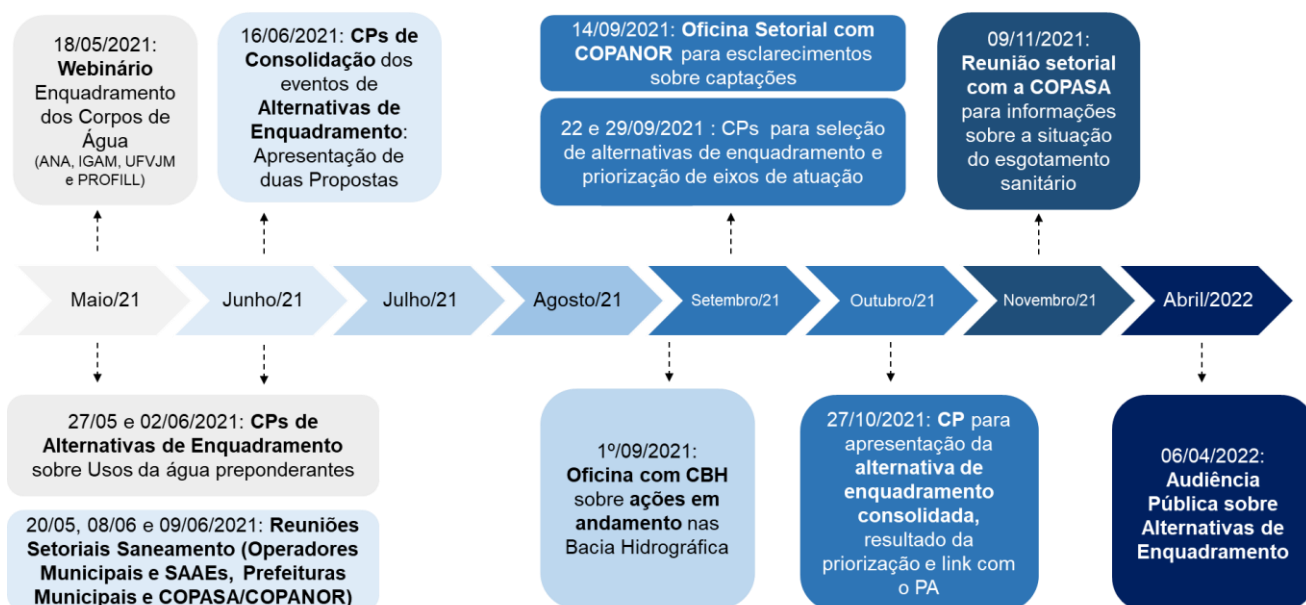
18/05/2021: **Webinário** Enquadramento dos Corpos de Água (ANA, IGAM, UFVJM e PROFILL)

16/06/2021: **CPs de Consolidação** dos eventos de **Alternativas de Enquadramento**: Apresentação de duas Propostas

14/09/2021: **Oficina Setorial com COPANOR** para esclarecimentos sobre captações

22 e 29/09/2021 : CPs para seleção de alternativas de enquadramento e priorização de eixos de atuação

09/11/2021: **Reunião setorial com a COPASA** para informações sobre a situação do esgotamento sanitário

Maio/21

Junho/21

Julho/21

Agosto/21

Setembro/21

Outubro/21

Novembro/21

Abril/2022

27/05 e 02/06/2021: **CPs de Alternativas de Enquadramento** sobre Usos da água preponderantes

20/05, 08/06 e 09/06/2021: **Reuniões Setoriais Saneamento (Operadores Municipais e SAAEs, Prefeituras Municipais e COPASA/COPANOR)**

1º/09/2021: **Oficina com CBH** sobre **ações em andamento** nas Bacia Hidrográfica

27/10/2021: **CP** para apresentação da **alternativa de enquadramento consolidada,** resultado da priorização e link com o PA

06/04/2022: **Audiência Pública sobre Alternativas de Enquadramento**